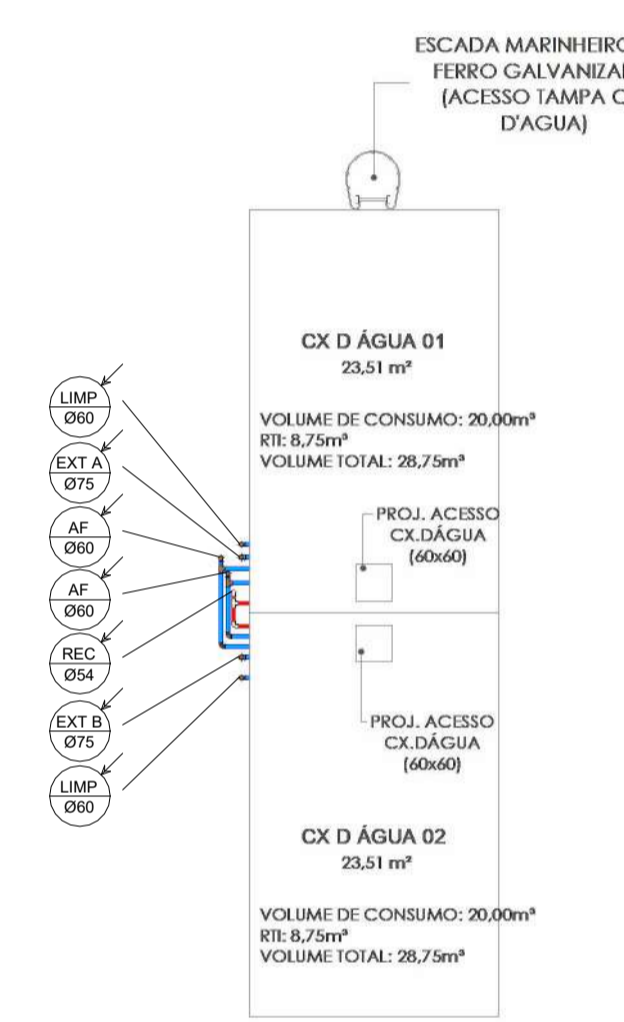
ESCADA MARINHEIRO
FERRO GALVANIZA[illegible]
(ACESSO TAMPA C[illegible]
D'AGUA)

CX D ÁGUA 01
23,51 m²

VOLUME DE CONSUMO: 20,00m³
RTI: 8,75m³
VOLUME TOTAL: 28,75m³

PROJ. ACESSO
CX.DÁGUA
(60x60)

LIMP
Ø60

EXT A
Ø75

AF
Ø60

AF
Ø60

REC
Ø54

EXT B
Ø75

LIMP
Ø60

PROJ. ACESSO
CX.DÁGUA
(60x60)

CX D ÁGUA 02
23,51 m²

VOLUME DE CONSUMO: 20,00m³
RTI: 8,75m³
VOLUME TOTAL: 28,75m³